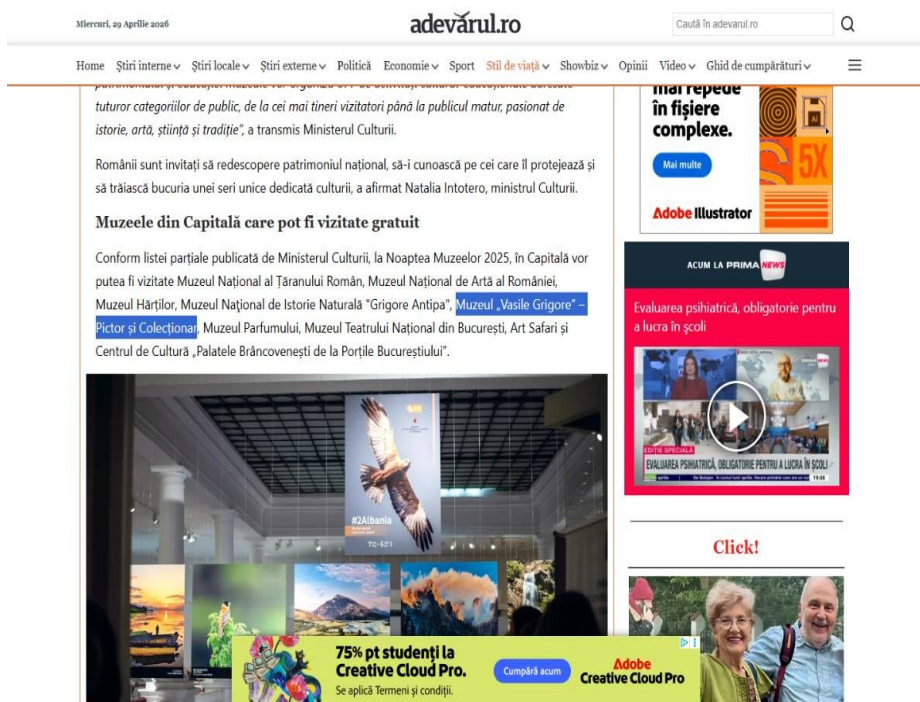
Miercuri, 29 Aprilie 2026

adevarul.ro

Caută în adevarul.ro

Home Știri interne Știri locale Știri externe Politică Economie Sport Stil de viață Showbiz Opinii Video Ghid de cumpărături

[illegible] tuturor categoriilor de public, de la cei mai tineri vizitatori până la publicul matur, pasionat de istorie, artă, știință și tradiție", a transmis Ministerul Culturii.

Românii sunt invitați să redescopere patrimoniul național, să-i cunoască pe cei care îl protejează și să trăiască bucuria unei seri unice dedicată culturii, a afirmat Natalia Intotero, ministrul Culturii.

Muzeele din Capitală care pot fi vizitate gratuit

Conform listei parțiale publicată de Ministerul Culturii, la Noaptea Muzeelor 2025, în Capitală vor putea fi vizitate Muzeul Național al Țăranului Român, Muzeul Național de Artă al României, Muzeul Hărților, Muzeul Național de Istorie Naturală "Grigore Antipa", Muzeul „Vasile Grigore" – Pictor și Colecționar, Muzeul Parfumului, Muzeul Teatrului Național din București, Art Safari și Centrul de Cultură „Palatele Brâncovenești de la Porțile Bucureștiului".

#2Albania

mai repede în fișiere complexe.

Mai multe

5X

Adobe Illustrator

ACUM LA PRIMA NEWS

Evaluarea psihiatrică, obligatorie pentru a lucra în școli

EDIȚIE SPECIALĂ
EVALUAREA PSIHIATRICĂ, OBLIGATORIE PENTRU A LUCRA ÎN ȘCOLI

Click!

75% pt studenți la Creative Cloud Pro.
Se aplică Termeni și condiții.
Cumpără acum
Adobe
Creative Cloud Pro